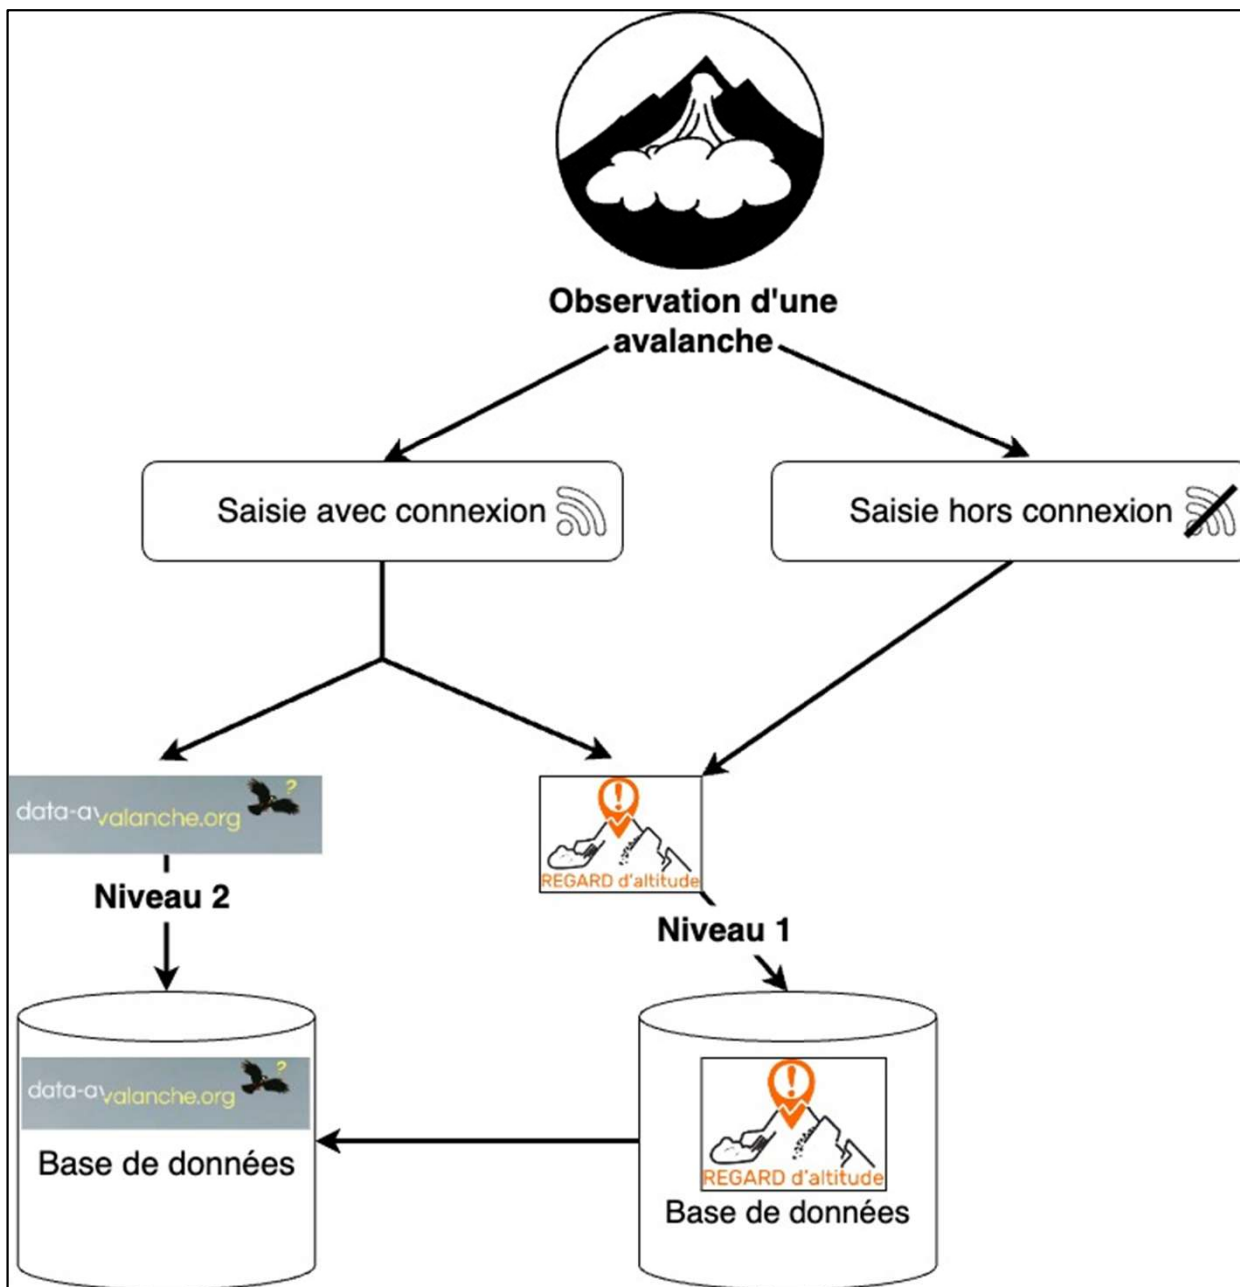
Observation d'une avalanche

Saisie avec connexion

Saisie hors connexion

data-avalanche.org

Niveau 2

REGARD d'altitude

Niveau 1

data-avalanche.org

Base de données

REGARD d'altitude

Base de données